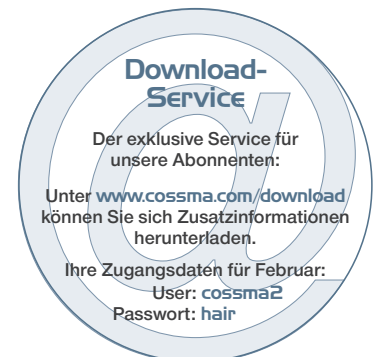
Download-Service

Der exklusive Service für unsere Abonnenten:

Unter www.cossma.com/download können Sie sich Zusatzinformationen herunterladen.

Ihre Zugangsdaten für Februar:
User: cossma2
Passwort: hair